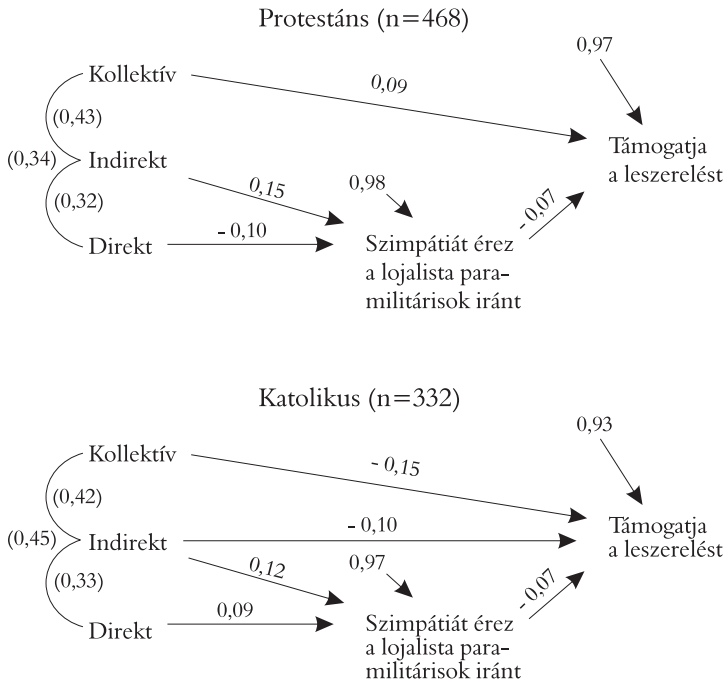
Protestáns (n=468)

0,97

Kollektív

0,09

(0,43)

Támogatja a leszerelést

(0,34)

Indirekt

0,15

0,98

(0,32)

- 0,07

Direkt

- 0,10

Szimpátiát érez a lojalista paramilitárisok iránt

Katolikus (n=332)

0,93

Kollektív

- 0,15

(0,42)

Támogatja a leszerelést

(0,45)

Indirekt

- 0,10

0,12

0,97

(0,33)

- 0,07

Direkt

0,09

Szimpátiát érez a lojalista paramilitárisok iránt